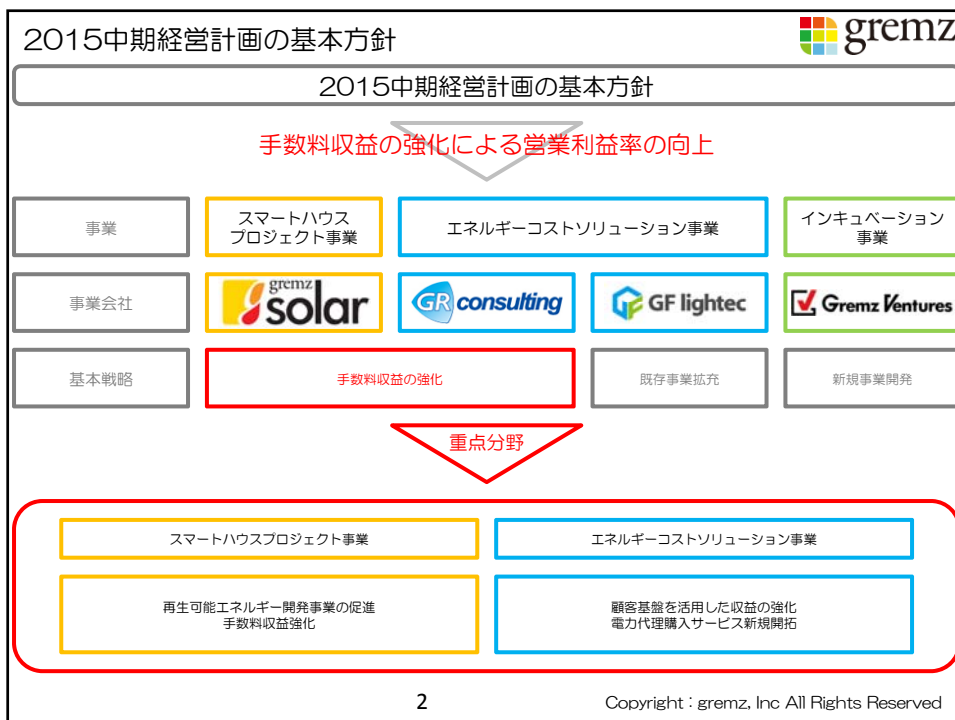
2015中期経営計画の基本方針

gremz

2015中期経営計画の基本方針

手数料収益の強化による営業利益率の向上

| 事業 | スマートハウスプロジェクト事業 | エネルギーコストソリューション事業 | | インキュベーション事業 |
|---|---|---|---|---|
| 事業会社 | gremz solar | GR consulting | GF lightec | Gremz Ventures |
| 基本戦略 | 手数料収益の強化 | | 既存事業拡充 | 新規事業開発 |

重点分野

| スマートハウスプロジェクト事業 | エネルギーコストソリューション事業 |
|---|---|
| 再生可能エネルギー開発事業の促進<br>手数料収益強化 | 顧客基盤を活用した収益の強化<br>電力代理購入サービス新規開拓 |

2

Copyright : gremz, Inc All Rights Reserved